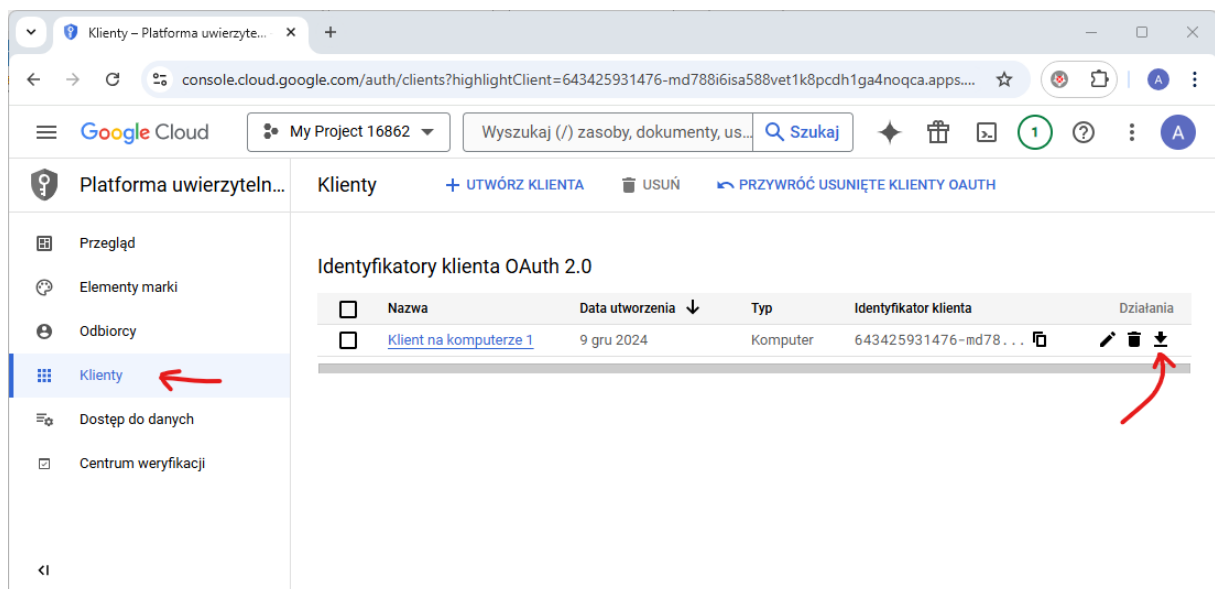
Klienty – Platforma uwierzyte...

console.cloud.google.com/auth/clients?highlightClient=643425931476-md788i6isa588vet1k8pcdh1ga4noqca.apps....

Google Cloud

My Project 16862

Wyszukaj (/) zasoby, dokumenty, us...

Szukaj

1

A

Platforma uwierzyteln...

Klienty

+ UTWÓRZ KLIENTA

USUŃ

PRZYWRÓĆ USUNIĘTE KLIENTY OAUTH

Przegląd

Elementy marki

Odbiorcy

Klienty

Dostęp do danych

Centrum weryfikacji

Identyfikatory klienta OAuth 2.0

| | Nazwa | Data utworzenia | Typ | Identyfikator klienta | Działania |
|---|---|---|---|---|---|
| | Klient na komputerze 1 | 9 gru 2024 | Komputer | 643425931476-md78... | |